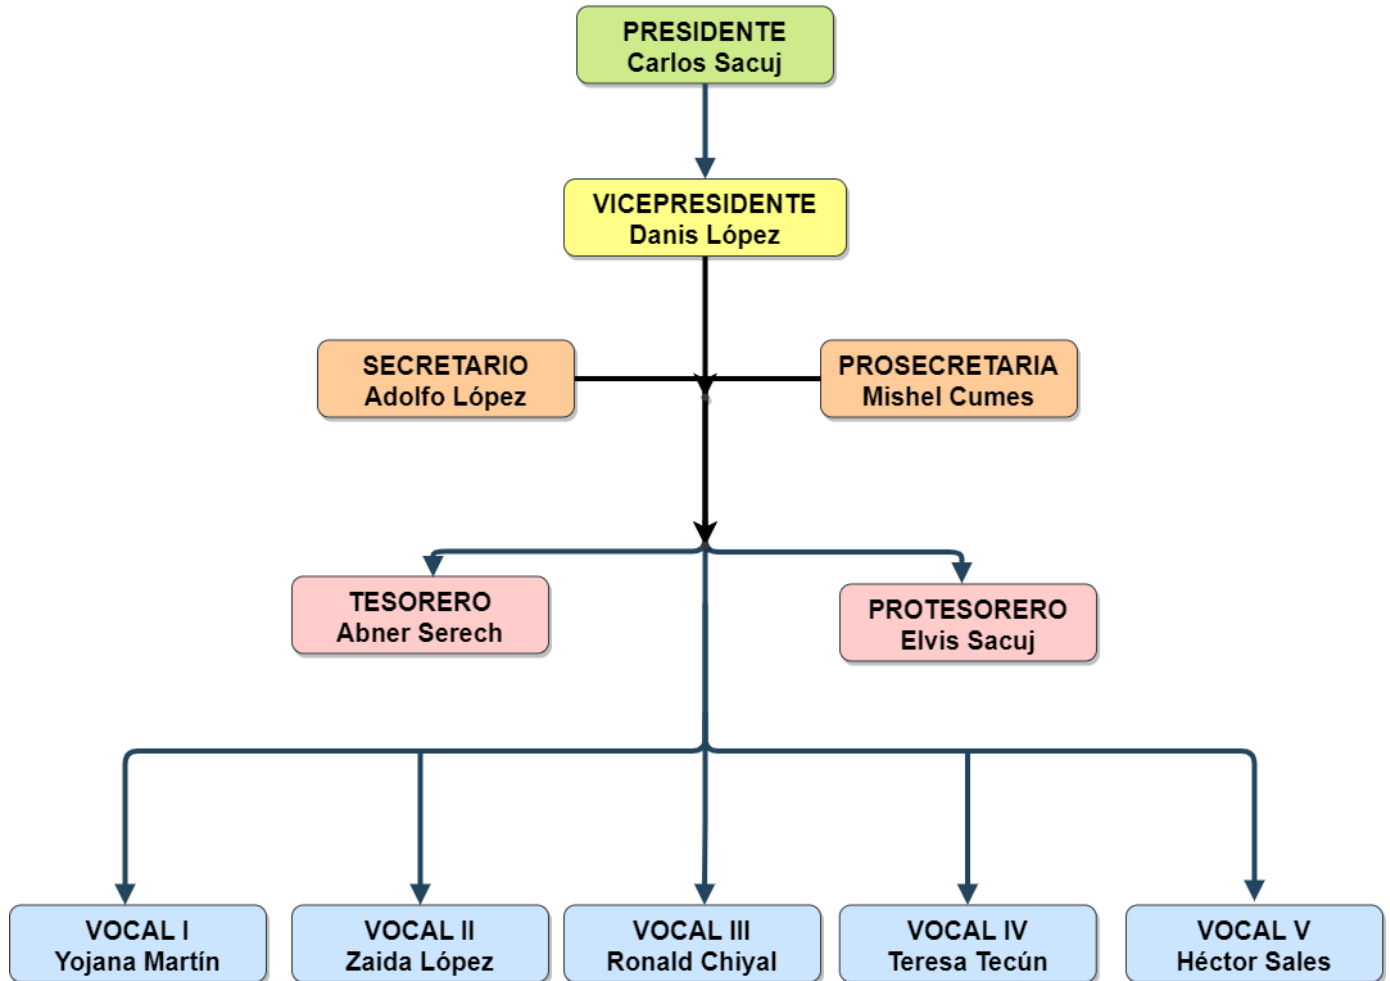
PRESIDENTE
Carlos Sacuj

VICEPRESIDENTE
Danis López

SECRETARIO
Adolfo López

PROSECRETARIA
Mishel Cumes

TESORERO
Abner Serech

PROTESORERO
Elvis Sacuj

VOCAL I
Yojana Martín

VOCAL II
Zaida López

VOCAL III
Ronald Chiyal

VOCAL IV
Teresa Tecún

VOCAL V
Héctor Sales